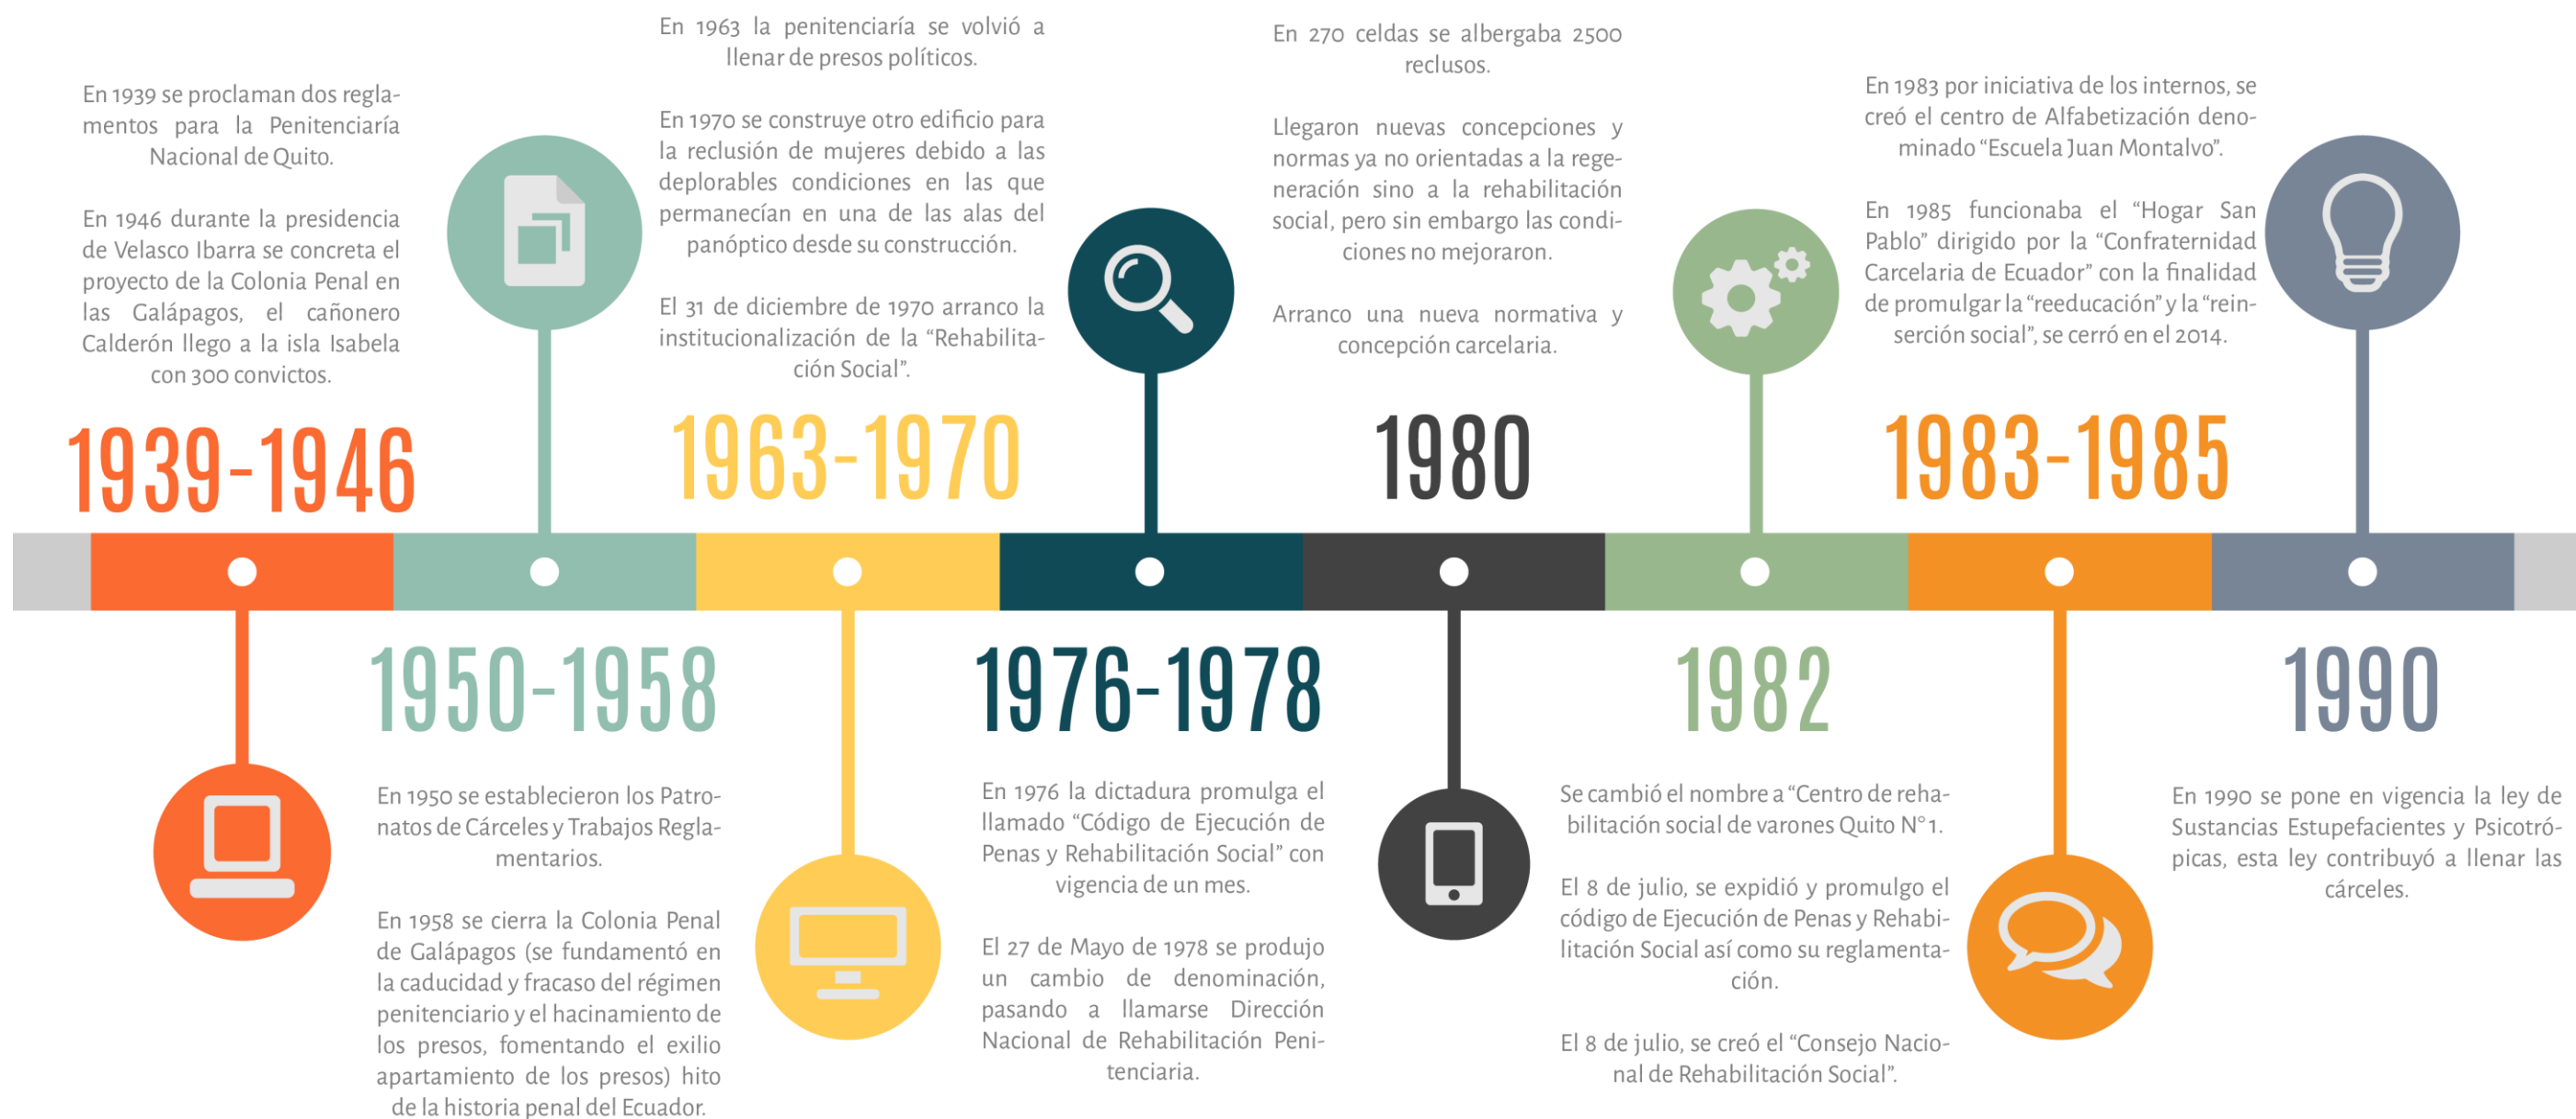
En 1939 se proclaman dos reglamentos para la Penitenciaría Nacional de Quito.

En 1946 durante la presidencia de Velasco Ibarra se concreta el proyecto de la Colonia Penal en las Galápagos, el cañonero Calderón llego a la isla Isabela con 300 convictos.

1939-1946

1950-1958

En 1950 se establecieron los Patronatos de Cárceles y Trabajos Reglamentarios.

En 1958 se cierra la Colonia Penal de Galápagos (se fundamentó en la caducidad y fracaso del régimen penitenciario y el hacinamiento de los presos, fomentando el exilio apartamiento de los presos) hito de la historia penal del Ecuador.

En 1963 la penitenciaría se volvió a llenar de presos políticos.

En 1970 se construye otro edificio para la reclusión de mujeres debido a las deplorables condiciones en las que permanecían en una de las alas del panóptico desde su construcción.

El 31 de diciembre de 1970 arranco la institucionalización de la "Rehabilitación Social".

1963-1970

1976-1978

En 1976 la dictadura promulga el llamado "Código de Ejecución de Penas y Rehabilitación Social" con vigencia de un mes.

El 27 de Mayo de 1978 se produjo un cambio de denominación, pasando a llamarse Dirección Nacional de Rehabilitación Penitenciaria.

En 270 celdas se albergaba 2500 reclusos.

Llegaron nuevas concepciones y normas ya no orientadas a la regeneración sino a la rehabilitación social, pero sin embargo las condiciones no mejoraron.

Arranco una nueva normativa y concepción carcelaria.

1980

1982

Se cambió el nombre a "Centro de rehabilitación social de varones Quito N° 1.

El 8 de julio, se expidió y promulgo el código de Ejecución de Penas y Rehabilitación Social así como su reglamentación.

El 8 de julio, se creó el "Consejo Nacional de Rehabilitación Social".

En 1983 por iniciativa de los internos, se creó el centro de Alfabetización denominado "Escuela Juan Montalvo".

En 1985 funcionaba el "Hogar San Pablo" dirigido por la "Confraternidad Carcelaria de Ecuador" con la finalidad de promulgar la "reeducación" y la "reinserción social", se cerró en el 2014.

1983-1985

1990

En 1990 se pone en vigencia la ley de Sustancias Estupefacientes y Psicotrópicas, esta ley contribuyó a llenar las cárceles.